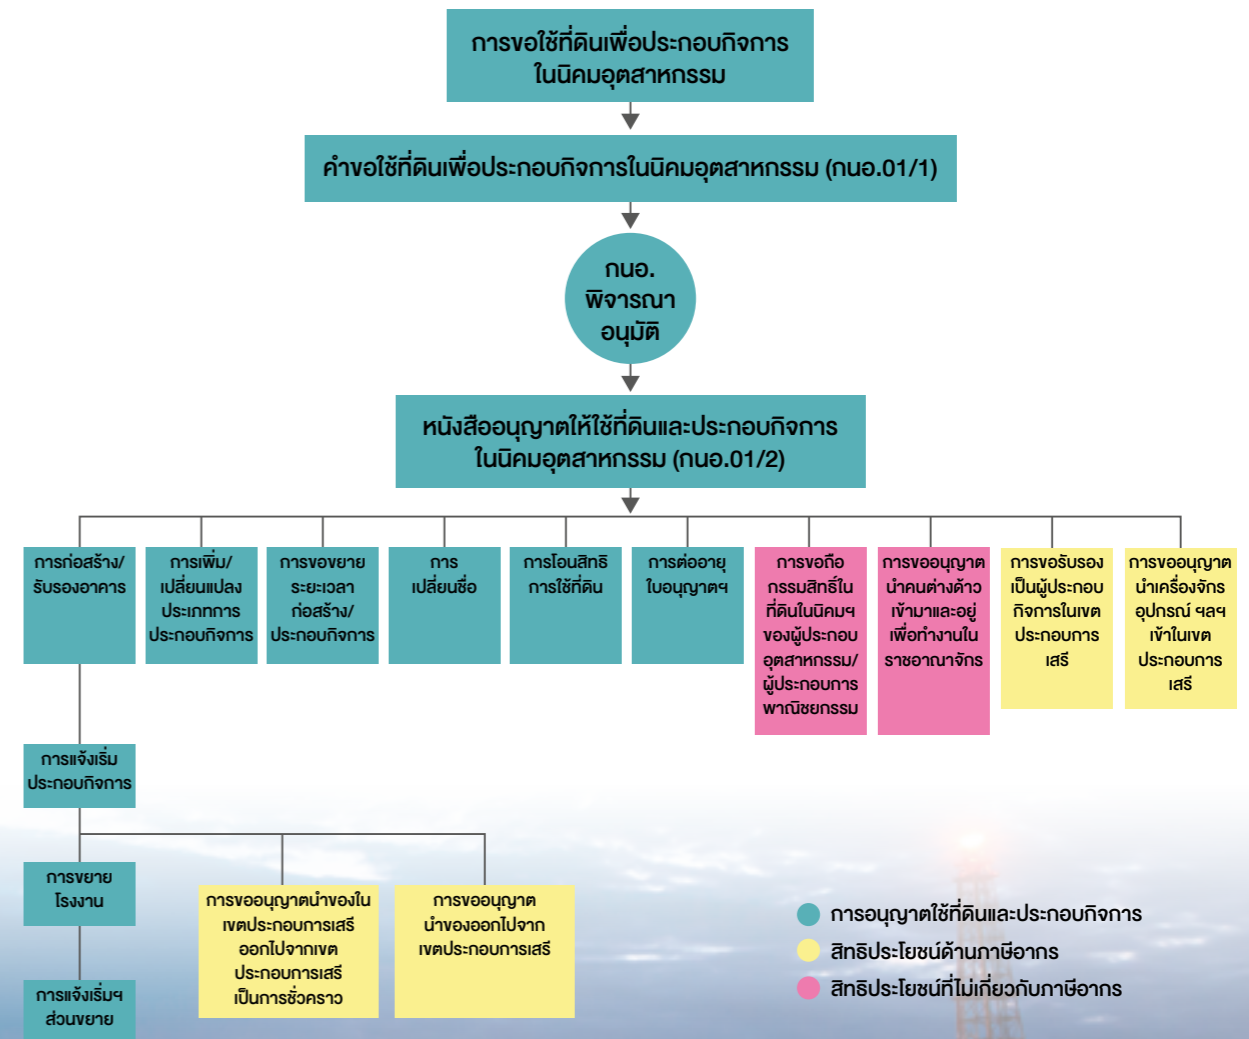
การขอใช้ที่ดินเพื่อประกอบกิจการ ในนิคมอุตสาหกรรม

คำขอใช้ที่ดินเพื่อประกอบกิจการในนิคมอุตสาหกรรม (กนอ.01/1)

กนอ. พิจารณา อนุมัติ

หนังสืออนุญาตให้ใช้ที่ดินและประกอบกิจการ ในนิคมอุตสาหกรรม (กนอ.01/2)

การก่อสร้าง/ รับรองอาคาร

การเพิ่ม/ เปลี่ยนแปลง ประเภทการ ประกอบกิจการ

การขอขยาย ระยะเวลา ก่อสร้าง/ ประกอบกิจการ

การ เปลี่ยนชื่อ

การโอนสิทธิ การใช้ที่ดิน

การต่ออายุ ใบอนุญาตฯ

การขอถือ กรรมสิทธิ์ใน ที่ดินในนิคมฯ ของผู้ประกอบ อุตสาหกรรม/ ผู้ประกอบการ พาณิชยกรรม

การขออนุญาต นำคนต่างด้าว เข้ามาและอยู่ เพื่อทำงานใน ราชอาณาจักร

การขอรับรอง เป็นผู้ประกอบ กิจการในเขต ประกอบการ เสรี

การขออนุญาต นำเครื่องจักร อุปกรณ์ ฯลฯ เข้าในเขต ประกอบการ เสรี

การแจ้งเริ่ม ประกอบกิจการ

การขยาย โรงงาน

การแจ้งเริ่มฯ ส่วนขยาย

การขออนุญาตนำของใน เขตประกอบการเสรี ออกไปจากเขต ประกอบการเสรี เป็นการชั่วคราว

การขออนุญาต นำของออกไปจาก เขตประกอบการเสรี

การอนุญาตใช้ที่ดินและประกอบกิจการ

สิทธิประโยชน์ด้านภาษีอากร

สิทธิประโยชน์ที่ไม่เกี่ยวกับภาษีอากร